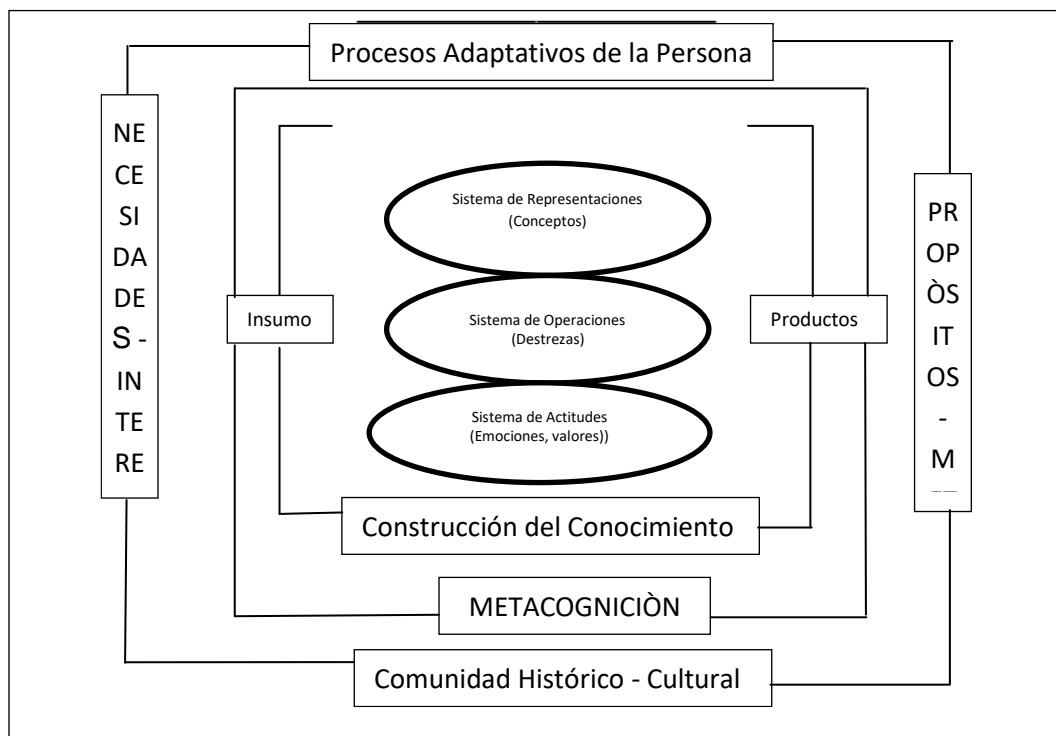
Procesos Adaptativos de la Persona

NE
CE
SI
DA
DE
S -
IN
TE
RE

Sistema de Representaciones
(Conceptos)

Insumo

Sistema de Operaciones
(Destrezas)

Productos

Sistema de Actitudes
(Emociones, valores))

PR
OP
ÒS
IT
OS
-
M

Construcción del Conocimiento

METACOGNICIÒN

Comunidad Histórico - Cultural